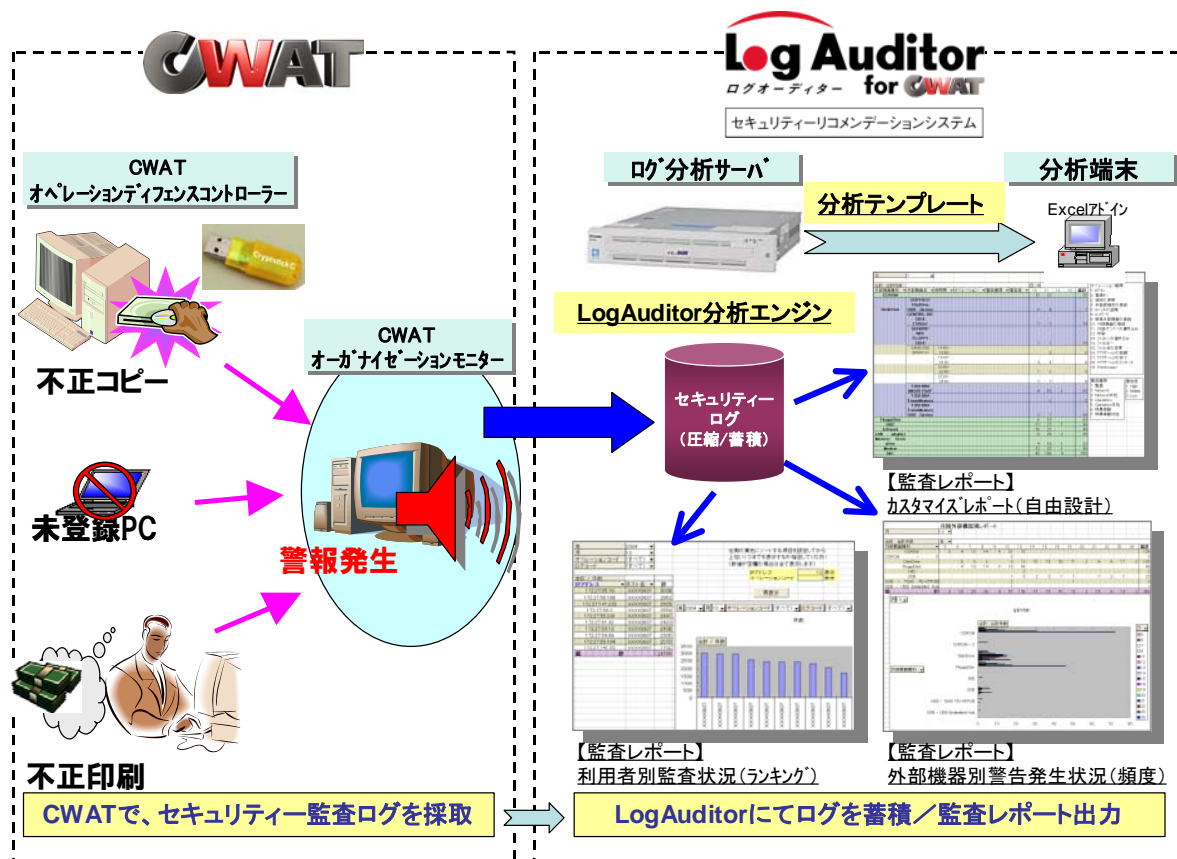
CWAT

Log Auditor
ログオーディター
for CWAT
セキュリティーリコメンデーションシステム

CWAT
オペレーションディフェンスコントローラー

不正コピー

未登録PC

不正印刷

CWAT
オーガナイゼーションモニター

警報発生

ログ分析サーバ

分析テンプレート

分析端末

Excelアドイン

LogAuditor分析エンジン

セキュリティーログ
(圧縮/蓄積)

【監査レポート】
カスタマイズレポート(自由設計)

【監査レポート】
利用者別監査状況(ランキング)

【監査レポート】
外部機器別警告発生状況(頻度)

CWATで、セキュリティー監査ログを採取

LogAuditorにてログを蓄積/監査レポート出力